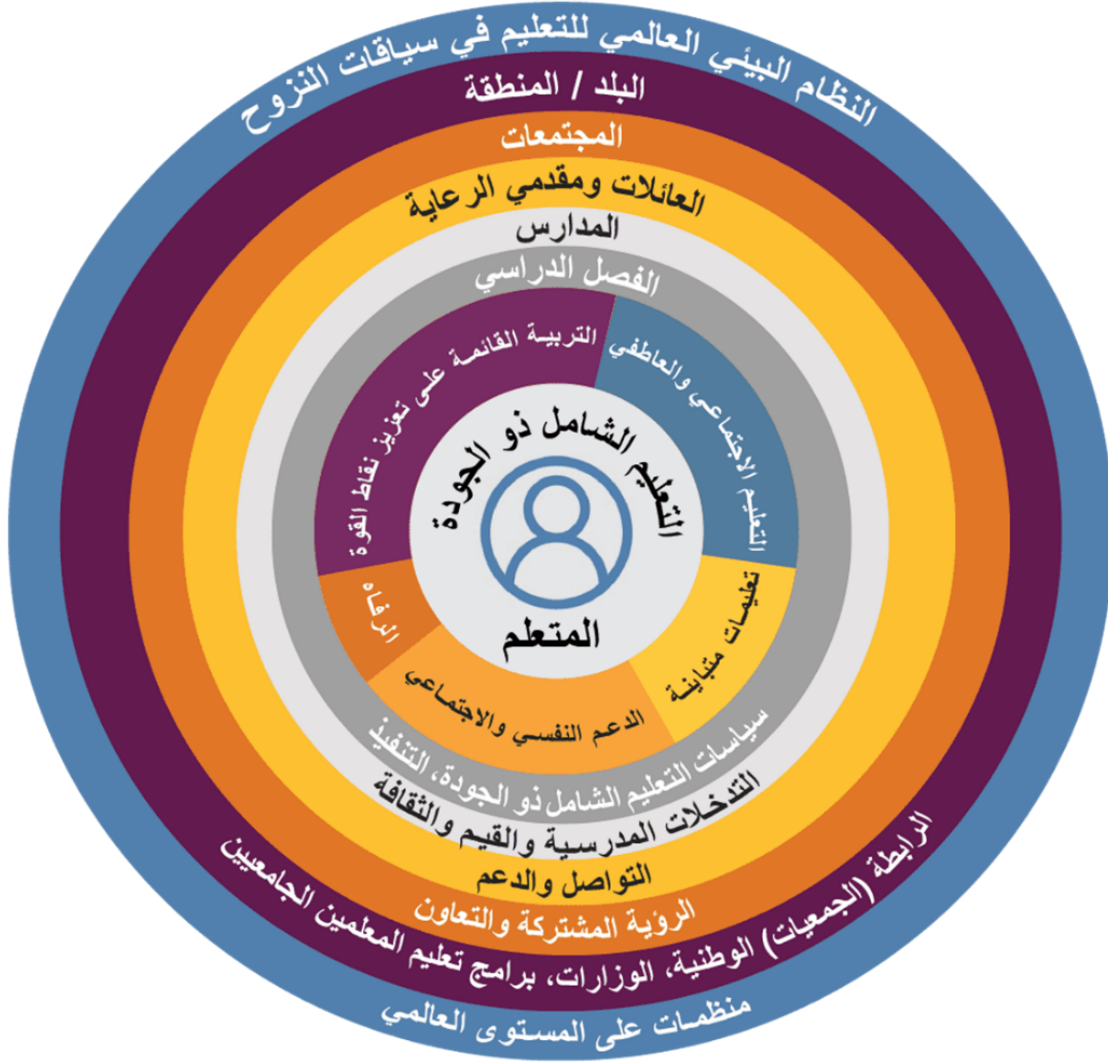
النظام البيئي العالمي للتعليم في سياقات النزوح
البلد / المنطقة
المجتمعات
العائلات ومقدمي الرعاية
المدارس
الفصل الدراسي
التربية القائمة على تعزيز نقاط القوة
التعليم الاجتماعي والعاطفي
التعليم الشامل ذو الجودة
المتعلم
الرفاه
تعليمات متباينة
الدعم النفسي والاجتماعي
سياسات التعليم الشامل ذو الجودة، التنفيذ
التدخلات المدرسية والقيم والثقافة
التواصل والدعم
الرؤية المشتركة والتعاون
الرابطة (الجمعيات) الوطنية، الوزارات، برامج تعليم المعلمين الجامعيين
منظمات على المستوى العالمي